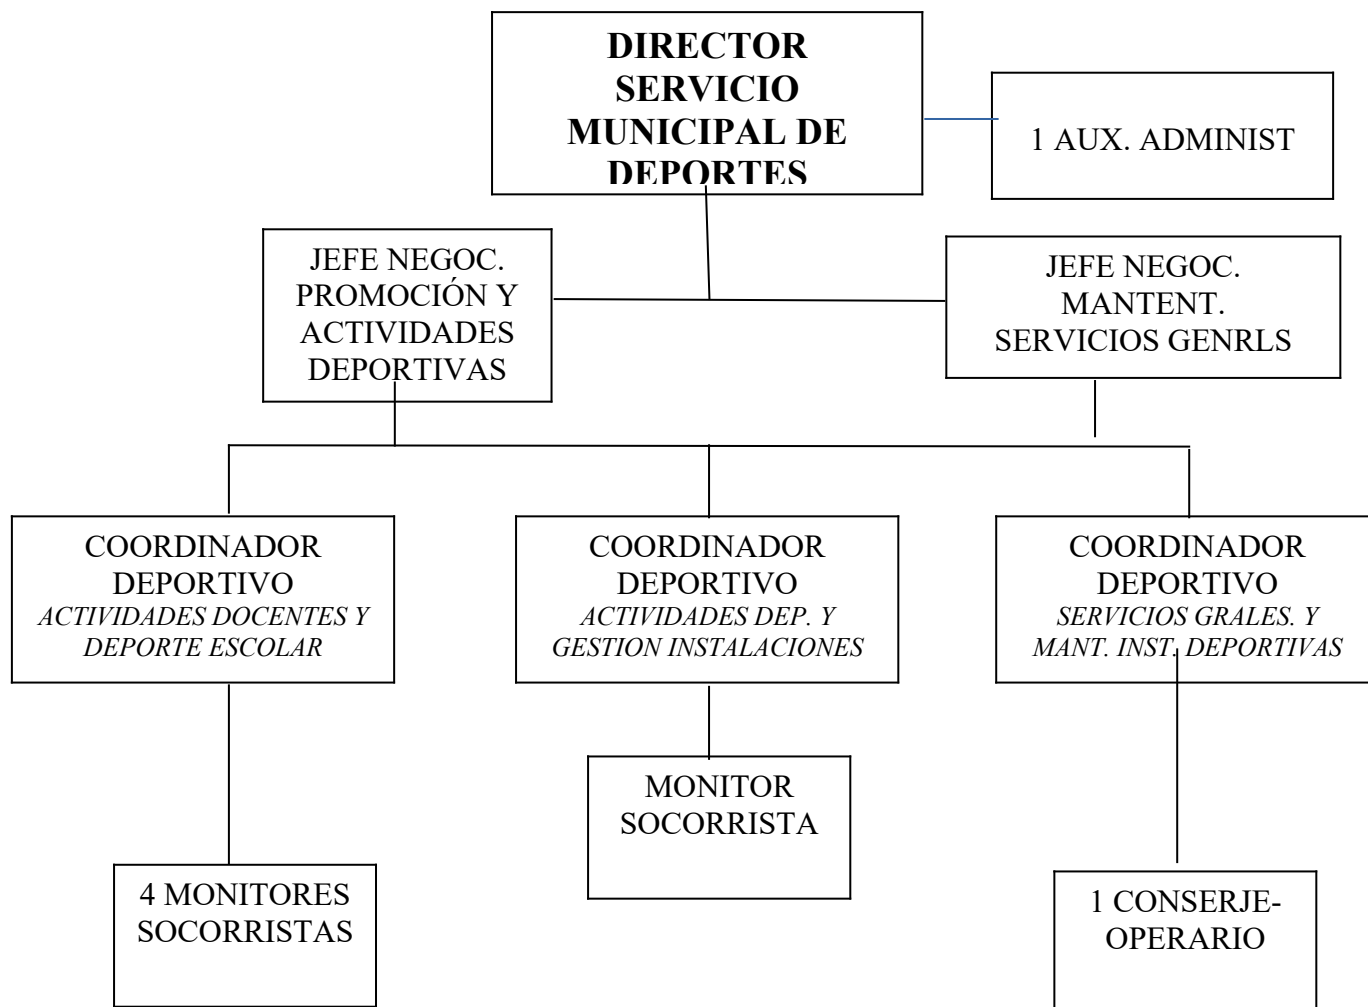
DIRECTOR SERVICIO MUNICIPAL DE DEPORTES

1 AUX. ADMINIST

JEFE NEGOC. PROMOCIÓN Y ACTIVIDADES DEPORTIVAS

JEFE NEGOC. MANTENT. SERVICIOS GENRLS

COORDINADOR DEPORTIVO
*ACTIVIDADES DOCENTES Y DEPORTE ESCOLAR*

COORDINADOR DEPORTIVO
*ACTIVIDADES DEP. Y GESTION INSTALACIONES*

COORDINADOR DEPORTIVO
*SERVICIOS GRALES. Y MANT. INST. DEPORTIVAS*

4 MONITORES SOCORRISTAS

MONITOR SOCORRISTA

1 CONSERJE-OPERARIO